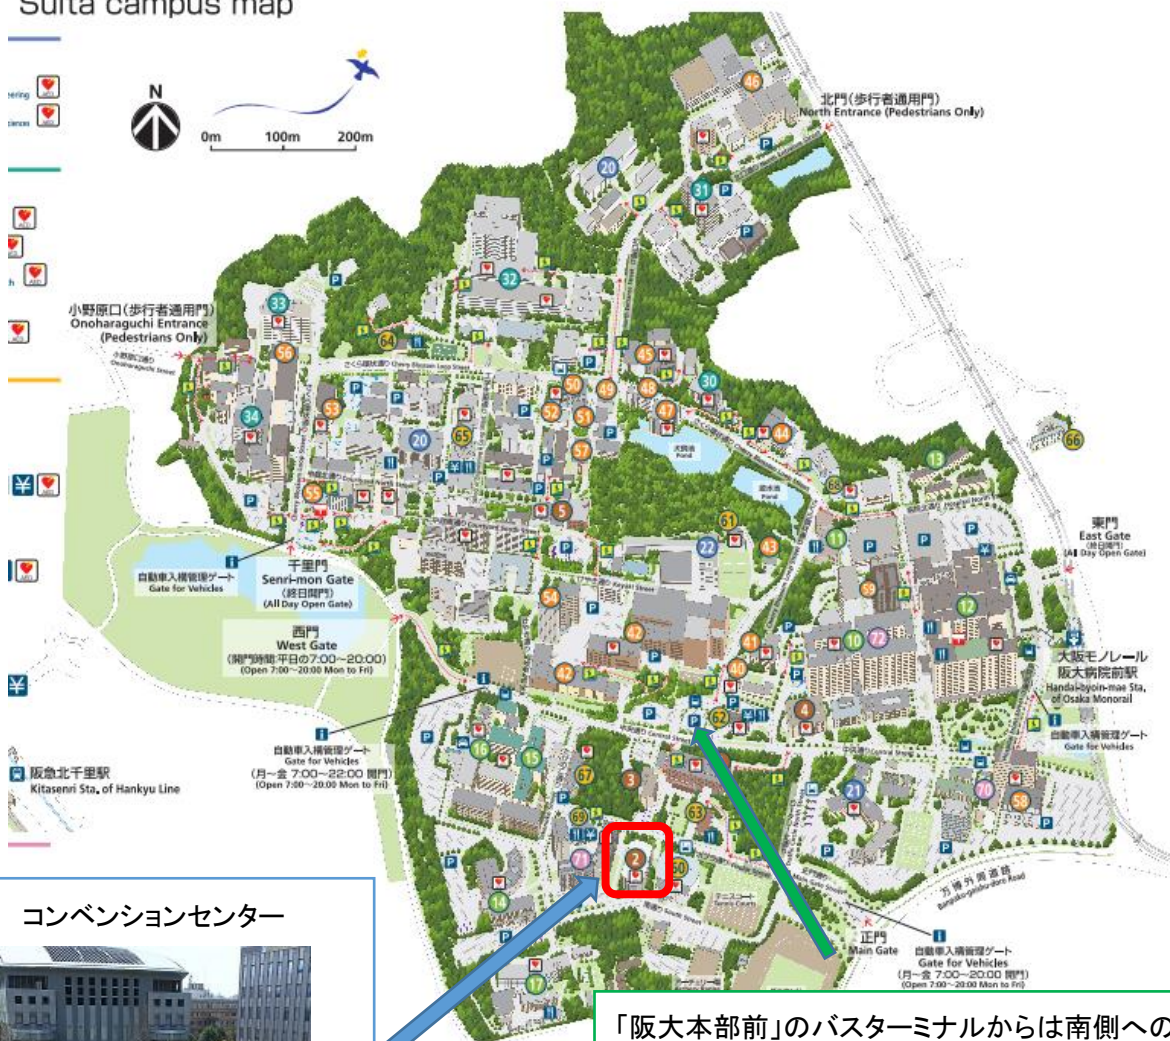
Suita campus map

0m 100m 200m

北門(歩行者通用門)
North Entrance (Pedestrians Only)

小野原口(歩行者通用門)
Onoharaguchi Entrance
(Pedestrians Only)

千里門
Senri-mon Gate
(終日開門)
(All Day Open Gate)

自動車入構管理ゲート
Gate for Vehicles

西門
West Gate
(開門時間 平日の7:00~20:00)
(Open 7:00~20:00 Mon to Fri)

自動車入構管理ゲート
Gate for Vehicles
(月~金 7:00~22:00 開門)
(Open 7:00~20:00 Mon to Fri)

阪急北千里駅
Kitasenri Sta. of Hankyu Line

東門
East Gate
(All Day Open Gate)

大阪モノレール
阪大病院前駅
Handai-byoin-mae Sta. of Osaka Monorail

自動車入構管理ゲート
Gate for Vehicles

正門
Main Gate

自動車入構管理ゲート
Gate for Vehicles
(月~金 7:00~20:00 開門)
(Open 7:00~20:00 Mon to Fri)

万博外周道路
Bampaku-gaishu-doro Road

大阪池
Pond

46 20 31 32 33 64 56 45 30 50 49 48 34 53 52 51 47 44 66 20 65 57 13 55 5 68 61 22 43 11 59 54 42 12 41 10 72 40 42 4 62 16 15 67 3 63 21 70 58 69 71 2 60 14 17

コンベンションセンター

「阪大本部前」のバスターミナルからは南側への